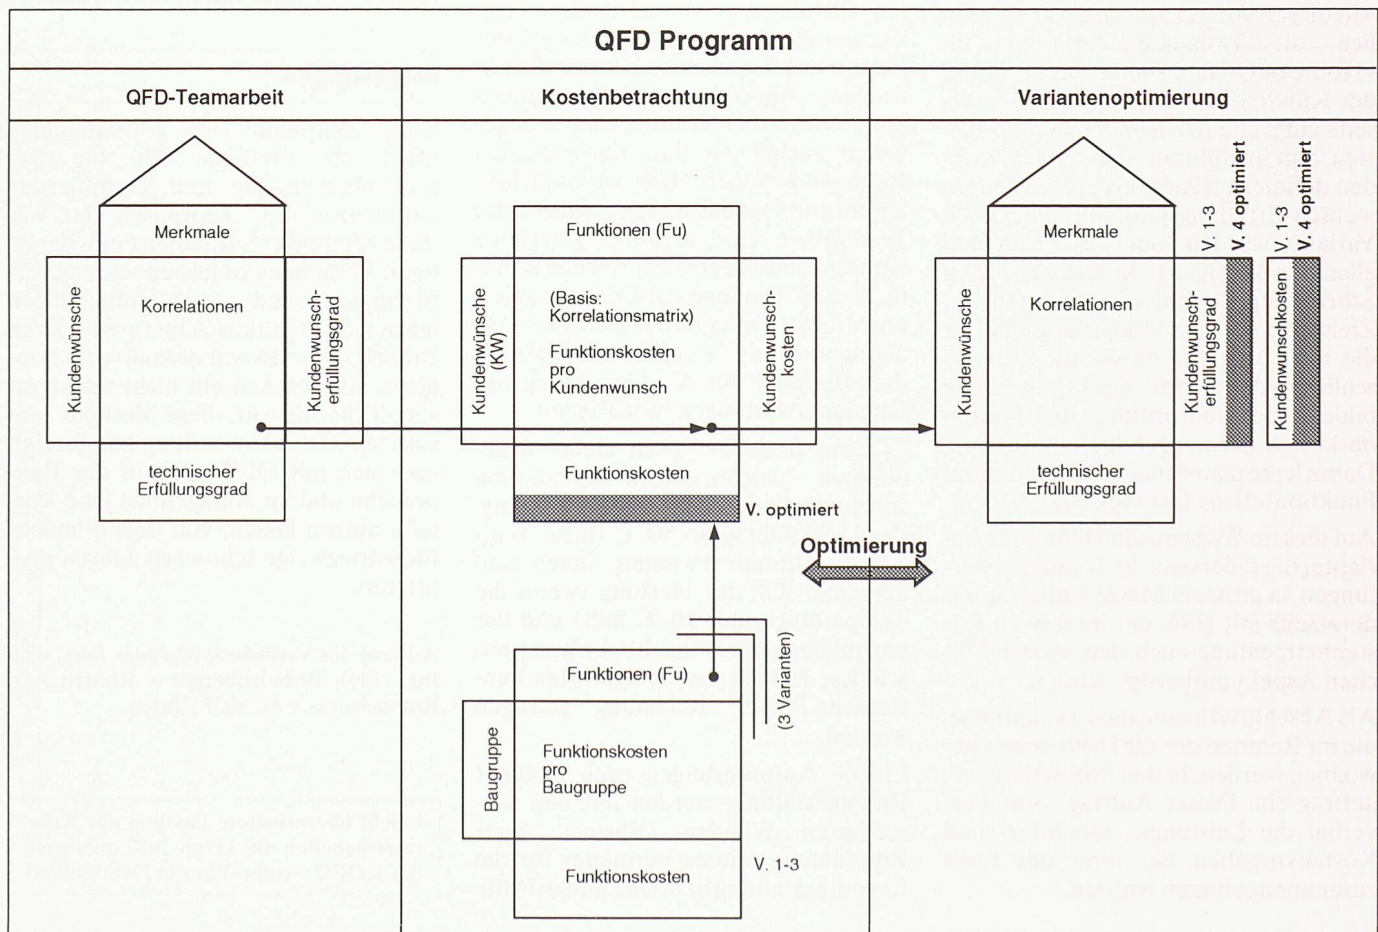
QFD Programm

QFD-Teamarbeit

Merkmale

Kundenwünsche

Korrelationen

Kundenwunsch-erfüllungsgrad

technischer Erfüllungsgrad

Kostenbetrachtung

Funktionen (Fu)

Kundenwünsche (KW)

(Basis: Korrelationsmatrix)

Funktionskosten pro Kundenwunsch

Kundenwunsch-kosten

Funktionskosten

V. optimiert

Optimierung

(3 Varianten)

Funktionen (Fu)

Baugruppe

Funktionskosten pro Baugruppe

V. 1-3

Funktionskosten

Variantenoptimierung

Merkmale

Kundenwünsche

Korrelationen

Kundenwunsch-erfüllungsgrad

V. 1-3

V. 4 optimiert

Kundenwunschkosten

V. 1-3

V. 4 optimiert

technischer Erfüllungsgrad